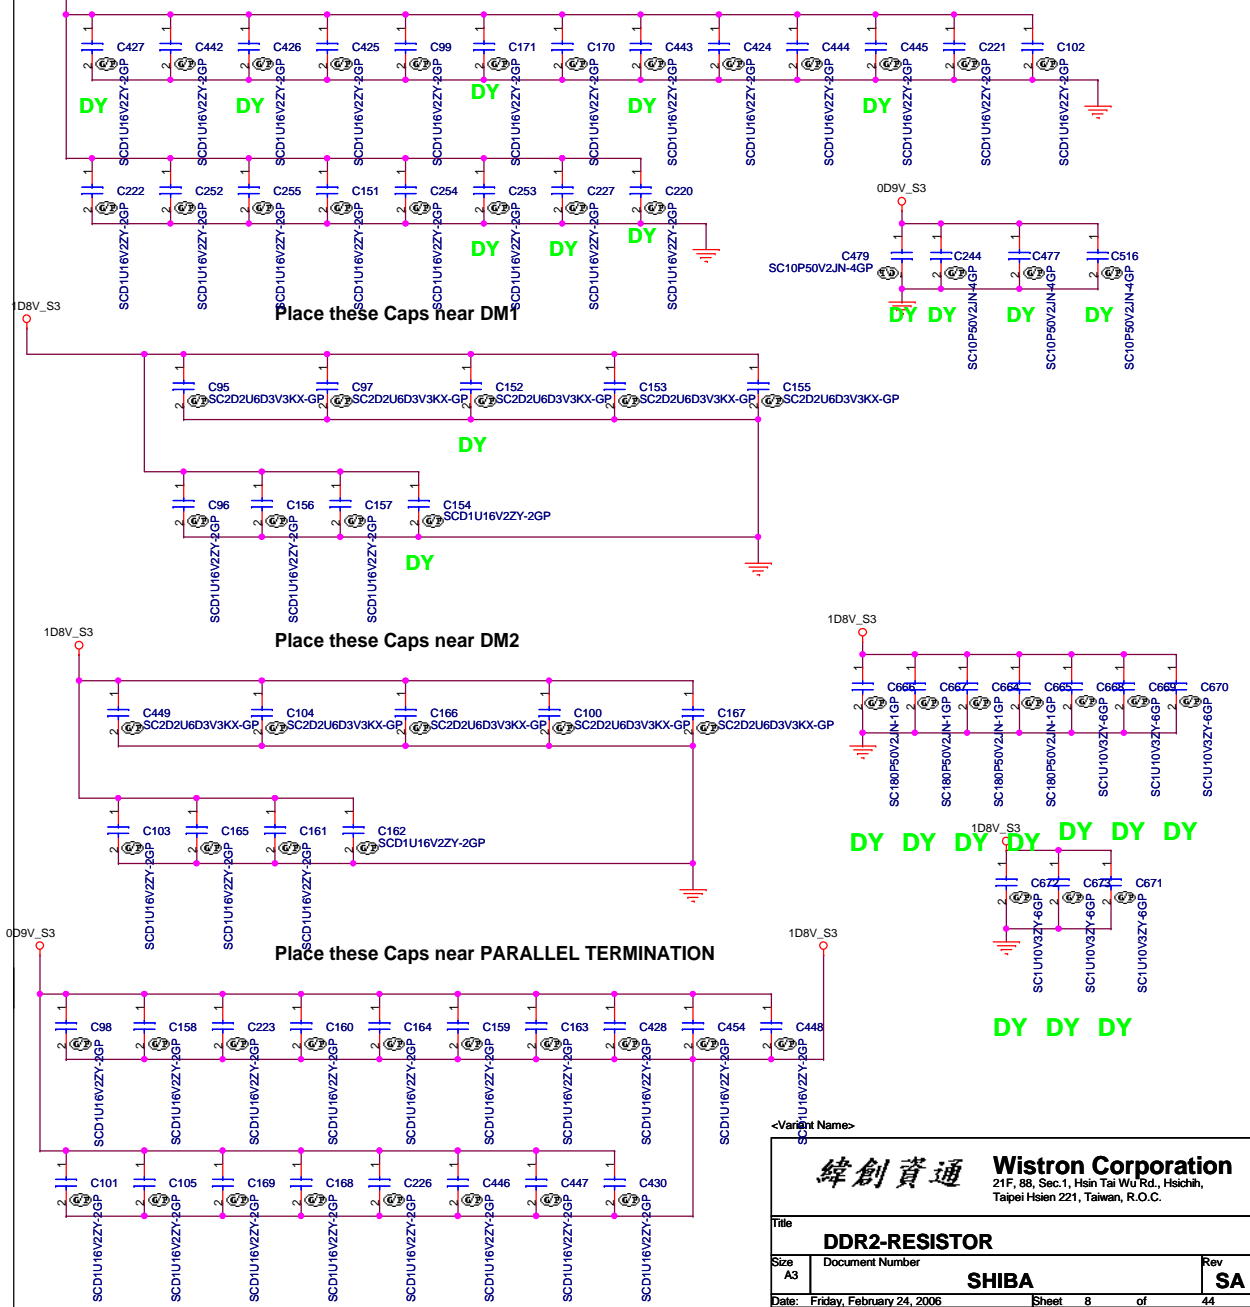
C427 C442 C426 C425 C99 C171 C170 C443 C424 C444 C445 C221 C102

SCD1U16V2ZY-2GP SCD1U16V2ZY-2GP SCD1U16V2ZY-2GP SCD1U16V2ZY-2GP SCD1U16V2ZY-2GP SCD1U16V2ZY-2GP SCD1U16V2ZY-2GP SCD1U16V2ZY-2GP SCD1U16V2ZY-2GP SCD1U16V2ZY-2GP SCD1U16V2ZY-2GP SCD1U16V2ZY-2GP SCD1U16V2ZY-2GP

DY DY DY DY DY

C222 C252 C255 C151 C254 C253 C227 C220

SCD1U16V2ZY-2GP SCD1U16V2ZY-2GP SCD1U16V2ZY-2GP SCD1U16V2ZY-2GP SCD1U16V2ZY-2GP SCD1U16V2ZY-2GP SCD1U16V2ZY-2GP SCD1U16V2ZY-2GP

DY DY DY

0D9V_S3

C479 SC10P50V2JN-4GP C244 C477 C516

SC10P50V2JN-4GP SC10P50V2JN-4GP SC10P50V2JN-4GP

DY DY DY DY

Place these Caps near DM1

1D8V_S3

C95 SC2D2U6D3V3KX-GP C97 SC2D2U6D3V3KX-GP C152 SC2D2U6D3V3KX-GP C153 SC2D2U6D3V3KX-GP C155 SC2D2U6D3V3KX-GP

DY

C96 C156 C157 C154 SCD1U16V2ZY-2GP

SCD1U16V2ZY-2GP SCD1U16V2ZY-2GP SCD1U16V2ZY-2GP

DY

Place these Caps near DM2

1D8V_S3

C449 SC2D2U6D3V3KX-GP C104 SC2D2U6D3V3KX-GP C166 SC2D2U6D3V3KX-GP C100 SC2D2U6D3V3KX-GP C167 SC2D2U6D3V3KX-GP

C103 C165 C161 C162 SCD1U16V2ZY-2GP

SCD1U16V2ZY-2GP SCD1U16V2ZY-2GP SCD1U16V2ZY-2GP

1D8V_S3

C666 C667 C664 C665 C668 C669 C670

SC180P50V2JN-1GP SC180P50V2JN-1GP SC180P50V2JN-1GP SC180P50V2JN-1GP SC1U10V3ZY-6GP SC1U10V3ZY-6GP SC1U10V3ZY-6GP

DY DY DY DY DY DY DY

1D8V_S3

C672 C673 C671

SC1U10V3ZY-6GP SC1U10V3ZY-6GP SC1U10V3ZY-6GP

DY DY DY

Place these Caps near PARALLEL TERMINATION

0D9V_S3 1D8V_S3

C98 C158 C223 C160 C164 C159 C163 C428 C454 C448

SCD1U16V2ZY-2GP SCD1U16V2ZY-2GP SCD1U16V2ZY-2GP SCD1U16V2ZY-2GP SCD1U16V2ZY-2GP SCD1U16V2ZY-2GP SCD1U16V2ZY-2GP SCD1U16V2ZY-2GP SCD1U16V2ZY-2GP SCD1U16V2ZY-2GP

C101 C105 C169 C168 C226 C446 C447 C430

SCD1U16V2ZY-2GP SCD1U16V2ZY-2GP SCD1U16V2ZY-2GP SCD1U16V2ZY-2GP SCD1U16V2ZY-2GP SCD1U16V2ZY-2GP SCD1U16V2ZY-2GP SCD1U16V2ZY-2GP

<Variant Name>

緯創資通 Wistron Corporation
21F, 88, Sec.1, Hsin Tai Wu Rd., Hsichih, Taipei Hsien 221, Taiwan, R.O.C.

Title
DDR2-RESISTOR

Size A3 | Document Number SHIBA | Rev SA

Date: Friday, February 24, 2006 | Sheet 8 of 44